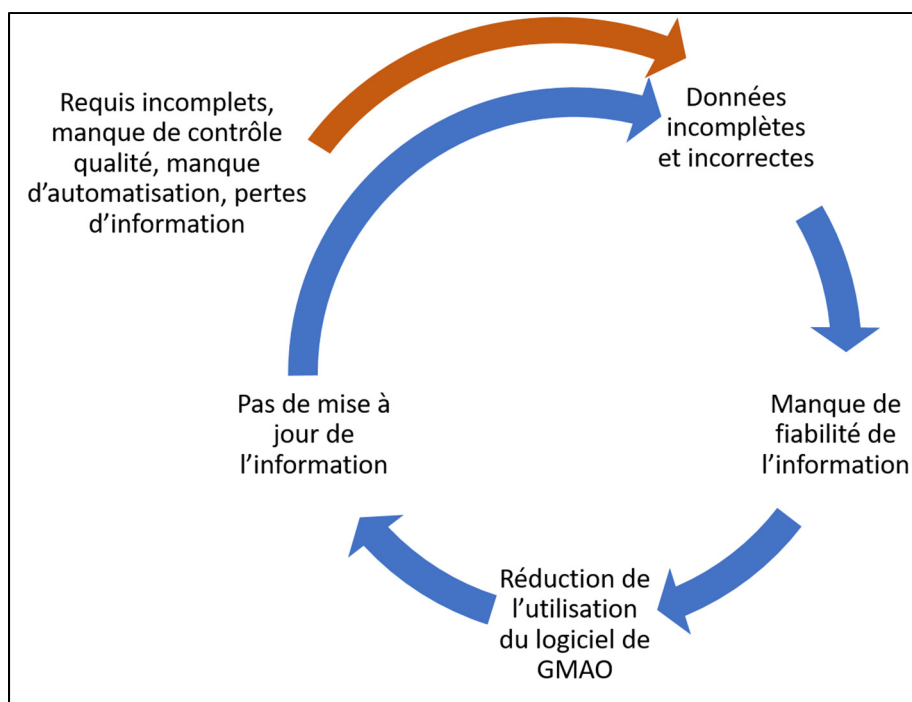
Requis incomplets, manque de contrôle qualité, manque d’automatisation, pertes d’information

Données incomplètes et incorrectes

Manque de fiabilité de l’information

Réduction de l’utilisation du logiciel de GMAO

Pas de mise à jour de l’information